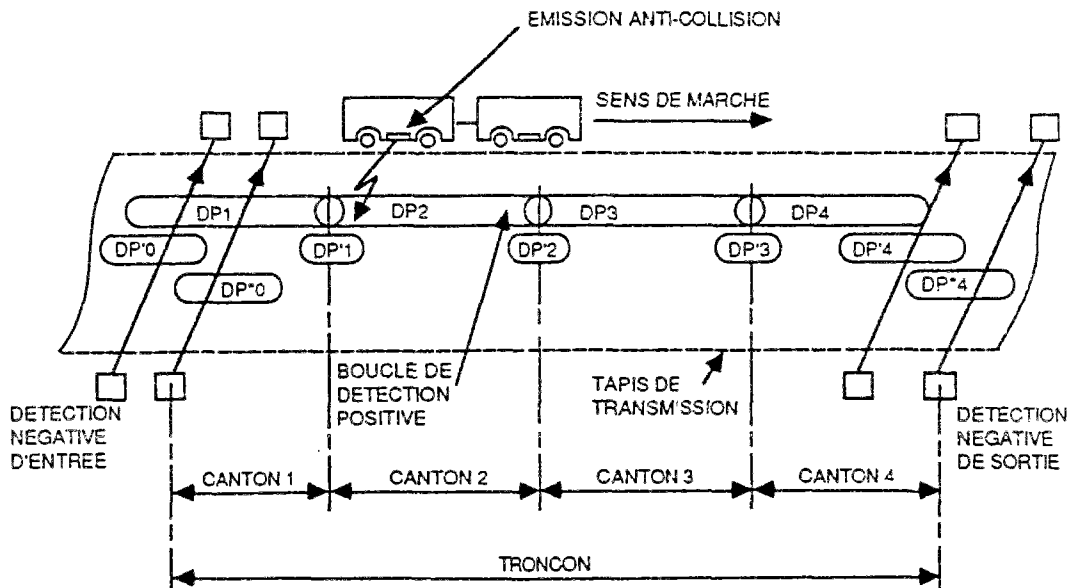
EMISSION ANTI-COLLISION

SENS DE MARCHE

DP1

DP2

DP3

DP4

DP'0

DP"0

DP'1

DP'2

DP'3

DP'4

DP"4

BOUCLE DE DETECTION POSITIVE

TAPIS DE TRANSMISSION

DETECTION NEGATIVE D'ENTREE

DETECTION NEGATIVE DE SORTIE

CANTON 1

CANTON 2

CANTON 3

CANTON 4

TRONCON